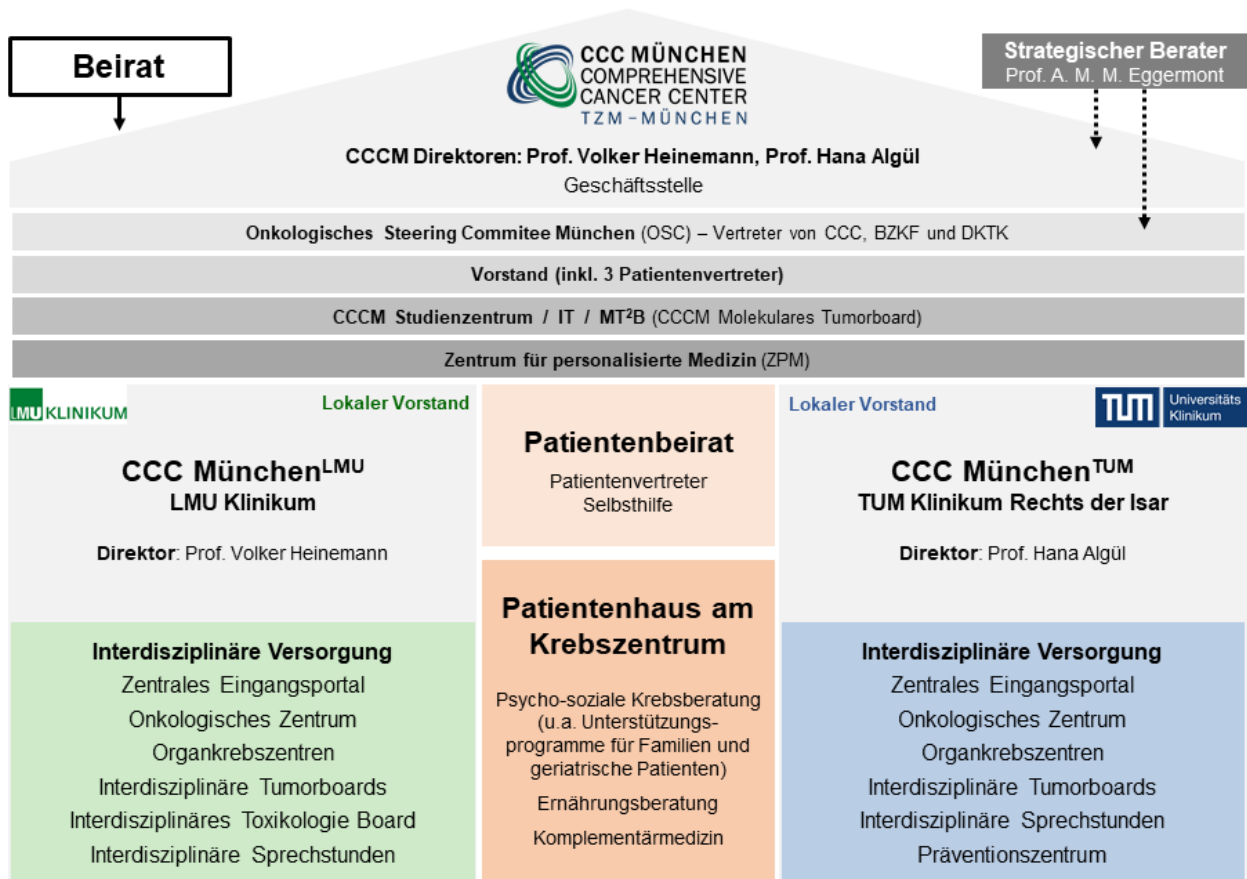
Beirat

CCC MÜNCHEN
COMPREHENSIVE
CANCER CENTER
TZM – MÜNCHEN

Strategischer Berater
Prof. A. M. M. Eggermont

CCCM Direktoren: Prof. Volker Heinemann, Prof. Hana Algül
Geschäftsstelle

Onkologisches Steering Commitee München (OSC) – Vertreter von CCC, BZKF und DKTK

Vorstand (inkl. 3 Patientenvertreter)

CCCM Studienzentrum / IT / MT²B (CCCM Molekulares Tumorboard)

Zentrum für personalisierte Medizin (ZPM)

LMU KLINIKUM

Lokaler Vorstand

CCC München$^{LMU}$
LMU Klinikum

Direktor: Prof. Volker Heinemann

Interdisziplinäre Versorgung
Zentrales Eingangsportal
Onkologisches Zentrum
Organkrebszentren
Interdisziplinäre Tumorboards
Interdisziplinäres Toxikologie Board
Interdisziplinäre Sprechstunden

Patientenbeirat
Patientenvertreter
Selbsthilfe

Patientenhaus am Krebszentrum
Psycho-soziale Krebsberatung (u.a. Unterstützungsprogramme für Familien und geriatrische Patienten)
Ernährungsberatung
Komplementärmedizin

Lokaler Vorstand

TUM Universitäts Klinikum

CCC München$^{TUM}$
TUM Klinikum Rechts der Isar

Direktor: Prof. Hana Algül

Interdisziplinäre Versorgung
Zentrales Eingangsportal
Onkologisches Zentrum
Organkrebszentren
Interdisziplinäre Tumorboards
Interdisziplinäre Sprechstunden
Präventionszentrum